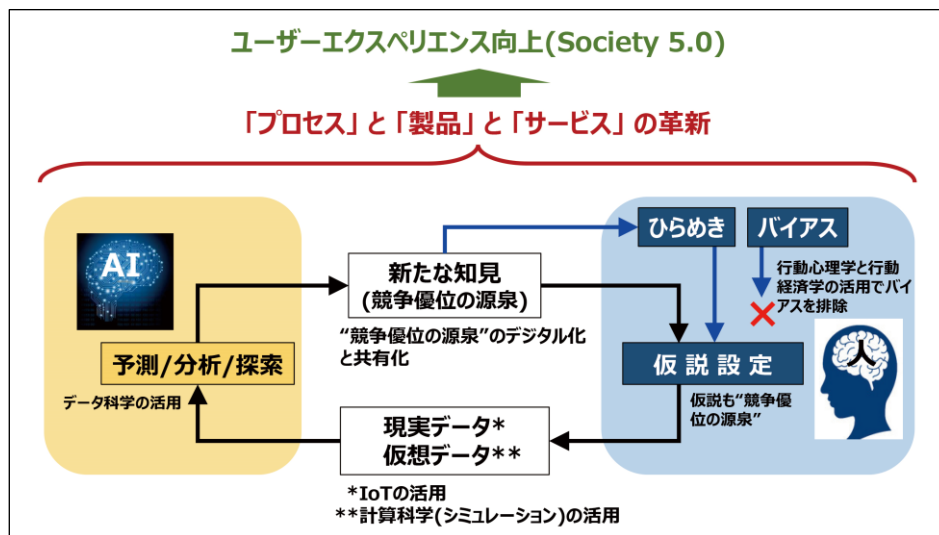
ユーザーエクスペリエンス向上(Society 5.0)

「プロセス」と「製品」と「サービス」の革新

AI

予測/分析/探索

データ科学の活用

新たな知見
(競争優位の源泉)

"競争優位の源泉"のデジタル化と共有化

ひらめき

バイアス

行動心理学と行動経済学の活用でバイアスを排除

仮説設定

仮説も"競争優位の源泉"

人

現実データ*
仮想データ**

*IoTの活用
**計算科学(シミュレーション)の活用